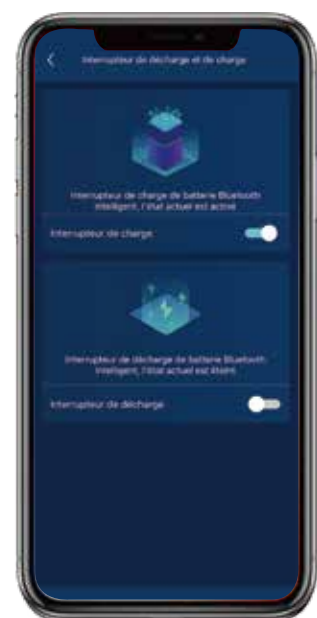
Interrupteur de décharge et de charge

Interrupteur de charge de batterie Bluetooth intelligent, l'état actuel est activé

Interrupteur de charge

Interrupteur de décharge de batterie Bluetooth intelligent, l'état actuel est éteint

Interrupteur de décharge